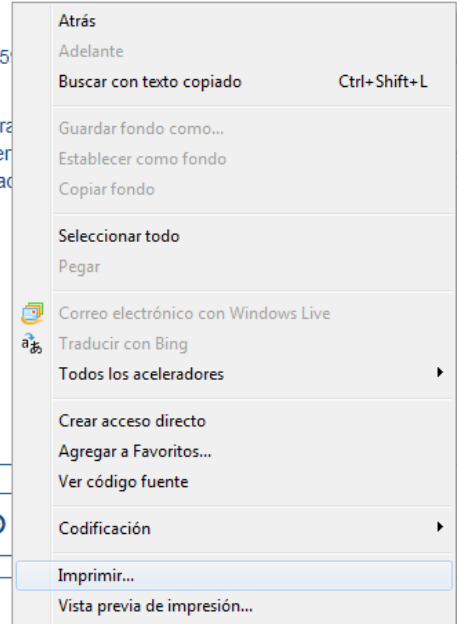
Atrás
Adelante
Buscar con texto copiado Ctrl+Shift+L

Guardar fondo como...
Establecer como fondo
Copiar fondo

Seleccionar todo
Pegar

Correo electrónico con Windows Live
Traducir con Bing
Todos los aceleradores

Crear acceso directo
Agregar a Favoritos...
Ver código fuente

Codificación

Imprimir...
Vista previa de impresión...